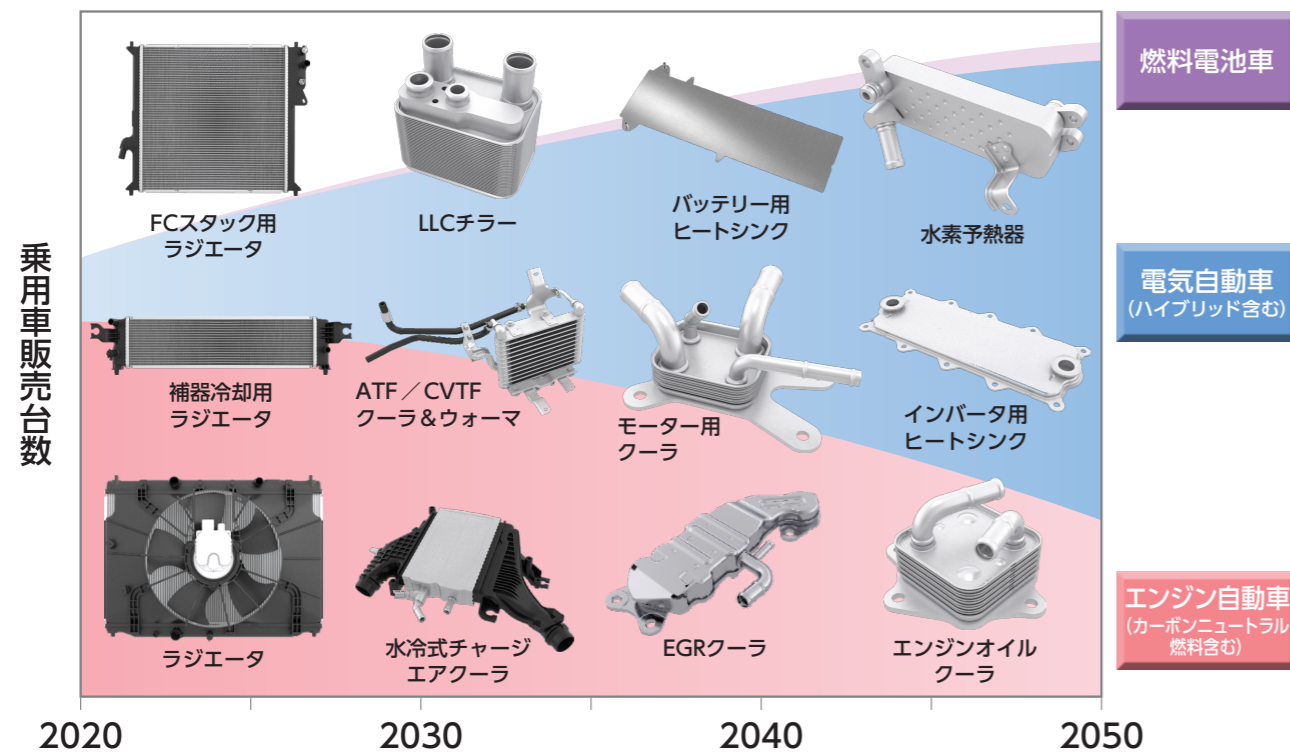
乗用車販売台数

燃料電池車

電気自動車
（ハイブリッド含む）

エンジン自動車
（カーボンニュートラル燃料含む）

FCスタック用
ラジエータ

LLCチラー

バッテリー用
ヒートシンク

水素予熱器

補器冷却用
ラジエータ

ATF／CVTF
クーラ＆ウォーマ

モーター用
クーラ

インバータ用
ヒートシンク

ラジエータ

水冷式チャージ
エアクーラ

EGRクーラ

エンジンオイル
クーラ

2020

2030

2040

2050